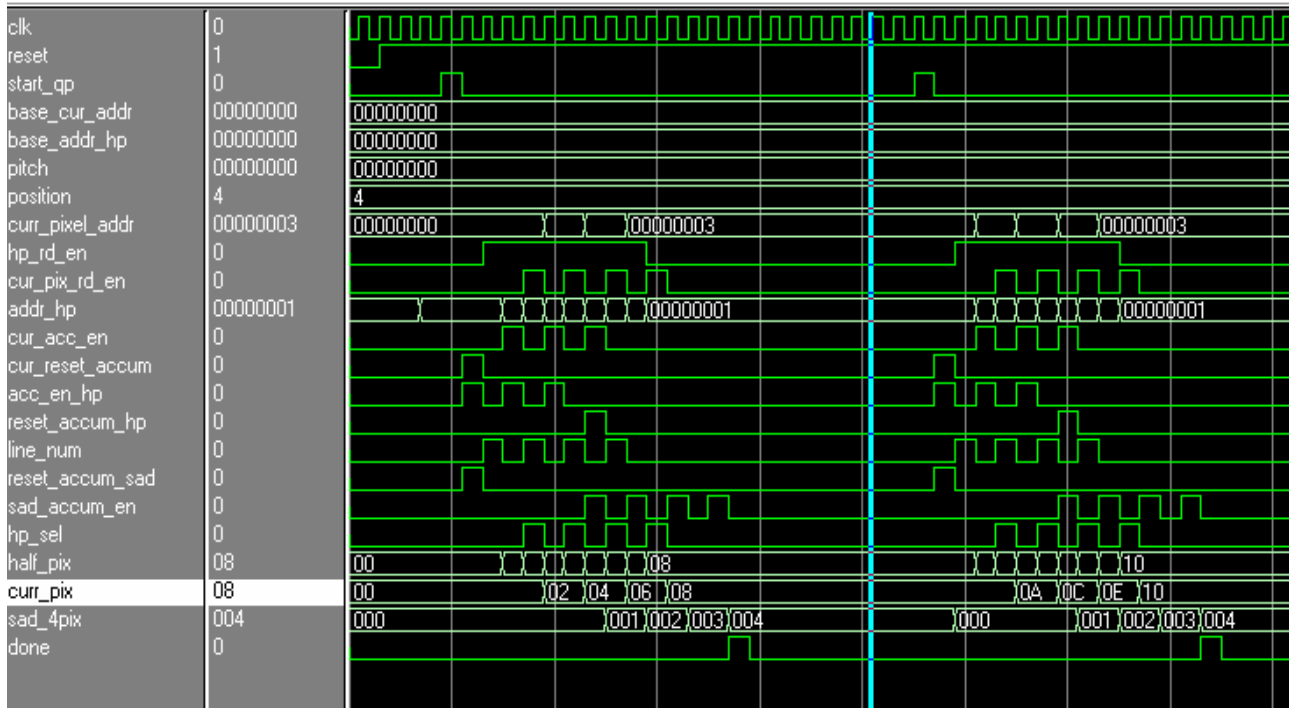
clk 0
reset 1
start_qp 0
base_cur_addr 00000000 00000000
base_addr_hp 00000000 00000000
pitch 00000000 00000000
position 4 4
curr_pixel_addr 00000003 00000000 00000003 00000003
hp_rd_en 0
cur_pix_rd_en 0
addr_hp 00000001 00000001 00000001
cur_acc_en 0
cur_reset_accum 0
acc_en_hp 0
reset_accum_hp 0
line_num 0
reset_accum_sad 0
sad_accum_en 0
hp_sel 0
half_pix 08 00 08 10
curr_pix 08 00 02 04 06 08 0A 0C 0E 10
sad_4pix 004 000 001 002 003 004 000 001 002 003 004
done 0